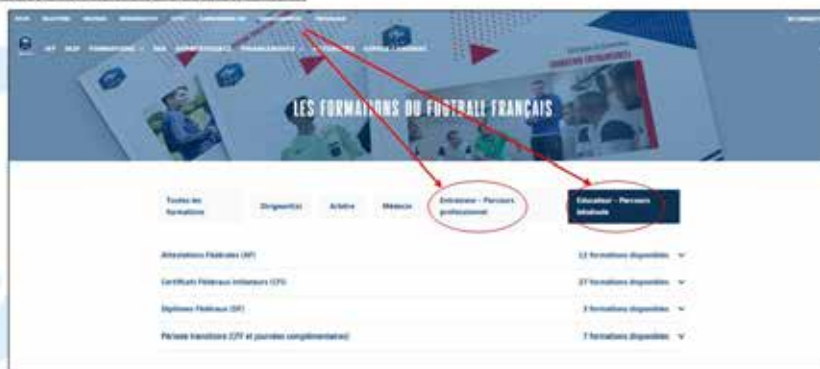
LES FORMATIONS DU FOOTBALL FRANÇAIS

Toutes les formations

Dirigeant(e)

Arbitre

Médecin

Entraîneur - Parcours professionnel

Educateur - Parcours bénévole

Attestations Fédérales (AF) 12 formations disponibles

Certificats Fédéraux Initiateurs (CFI) 27 formations disponibles

Diplômes Fédéraux (DF) 3 formations disponibles

Période transitoire (CFF et journées complémentaires) 7 formations disponibles